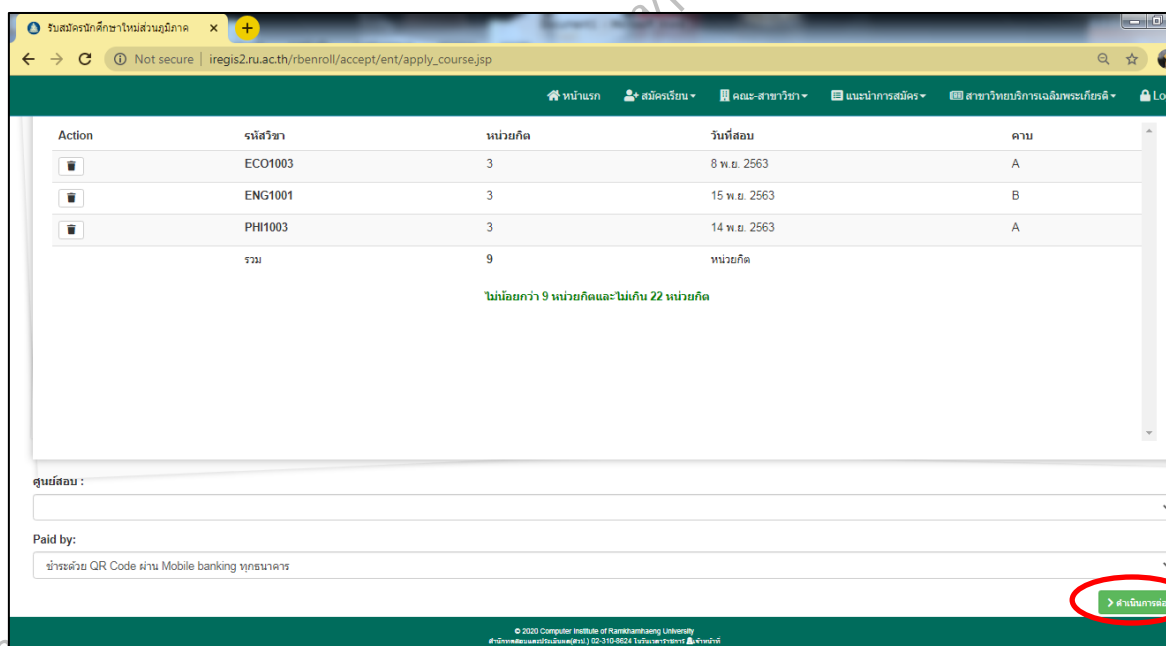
รับสมัครนักศึกษาใหม่ส่วนภูมิภาค ×

Not secure | iregis2.ru.ac.th/rbenroll/accept/ent/apply_course.jsp

หน้าแรก สมัครเรียน คณะ-สาขาวิชา แนะนำการสมัคร สาขาวิทยบริการเฉลิมพระเกียรติ Lo

| Action | รหัสวิชา | หน่วยกิต | วันที่สอบ | คาบ |
|---|---|---|---|---|
| | ECO1003 | 3 | 8 พ.ย. 2563 | A |
| | ENG1001 | 3 | 15 พ.ย. 2563 | B |
| | PHI1003 | 3 | 14 พ.ย. 2563 | A |
| | รวม | 9 | หน่วยกิต | |

ไม่น้อยกว่า 9 หน่วยกิตและไม่เกิน 22 หน่วยกิต

ศูนย์สอบ :

Paid by:

ชำระด้วย QR Code ผ่าน Mobile banking ทุกธนาคาร

ดำเนินการต่อ

© 2020 Computer Institute of Ramkhamhaeng University
สำนักทดสอบและประเมินผล(สทป.) 02-310-8624 ในวันเวลาราชการ เจ้าหน้าที่